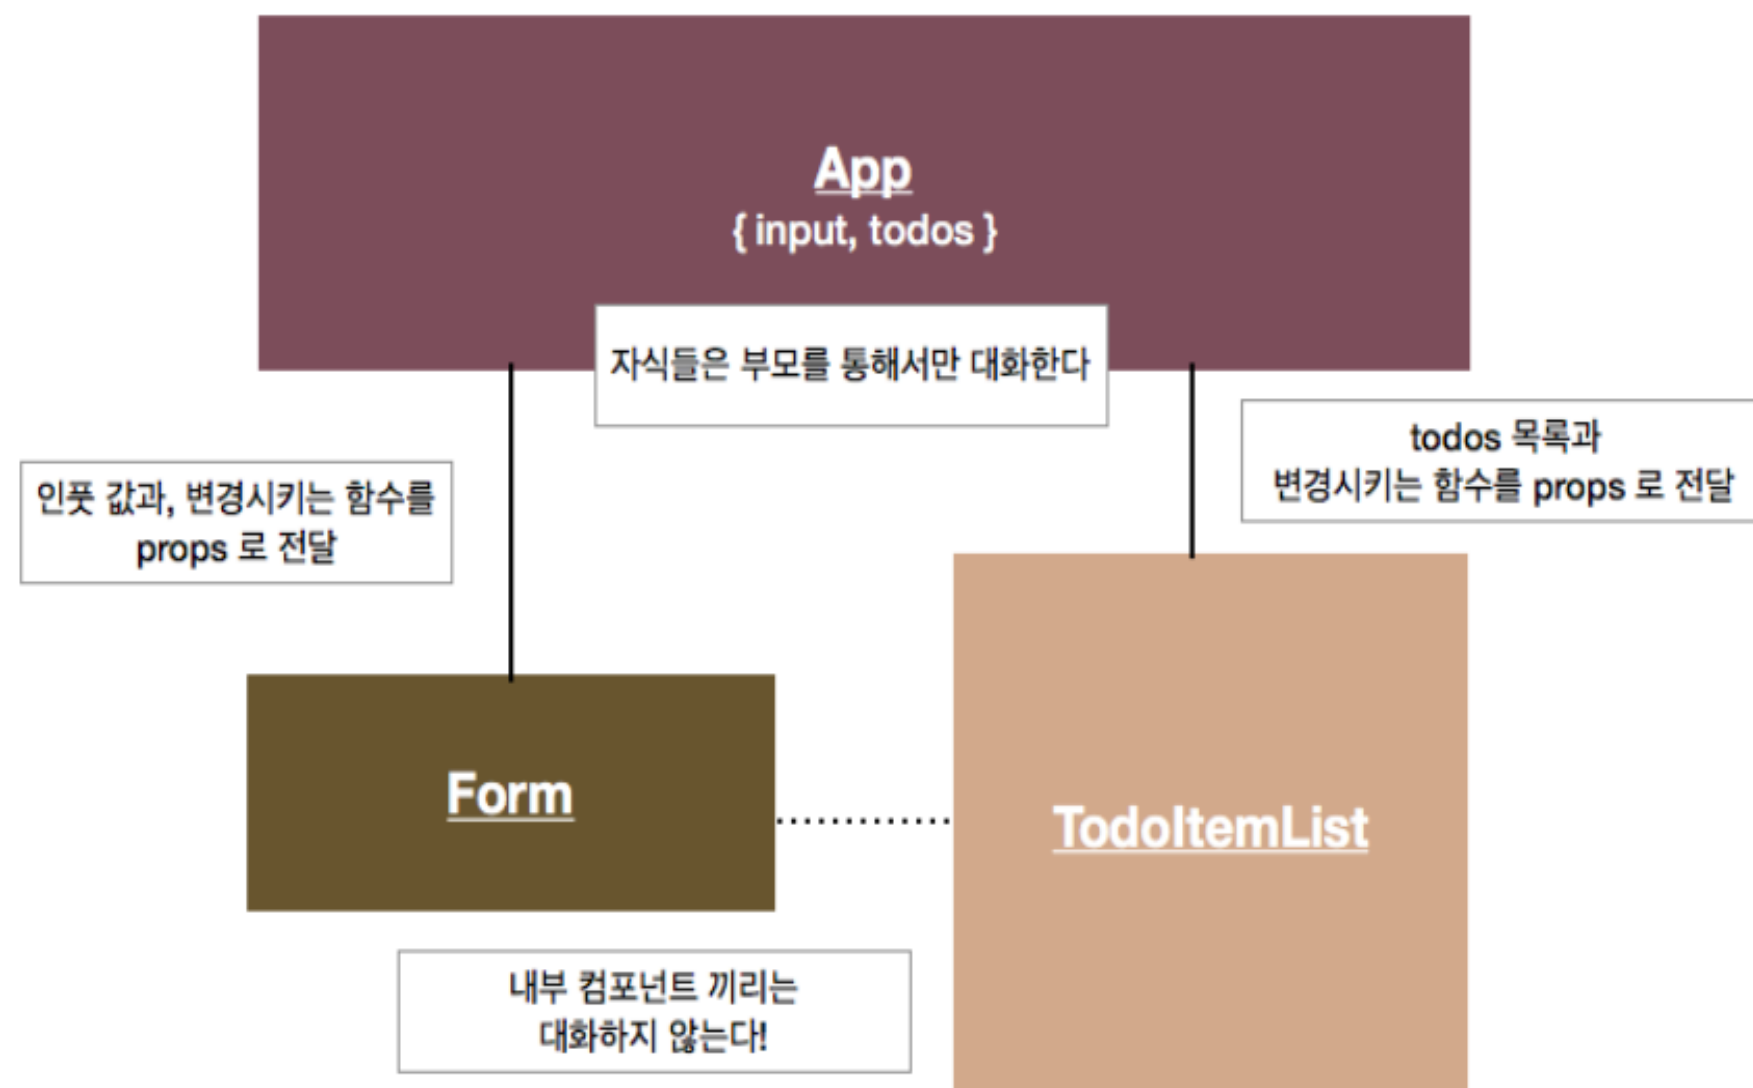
App
{ input, todos }

자식들은 부모를 통해서만 대화한다

todos 목록과
변경시키는 함수를 props 로 전달

인풋 값과, 변경시키는 함수를
props 로 전달

Form

TodoItemList

내부 컴포넌트 끼리는
대화하지 않는다!